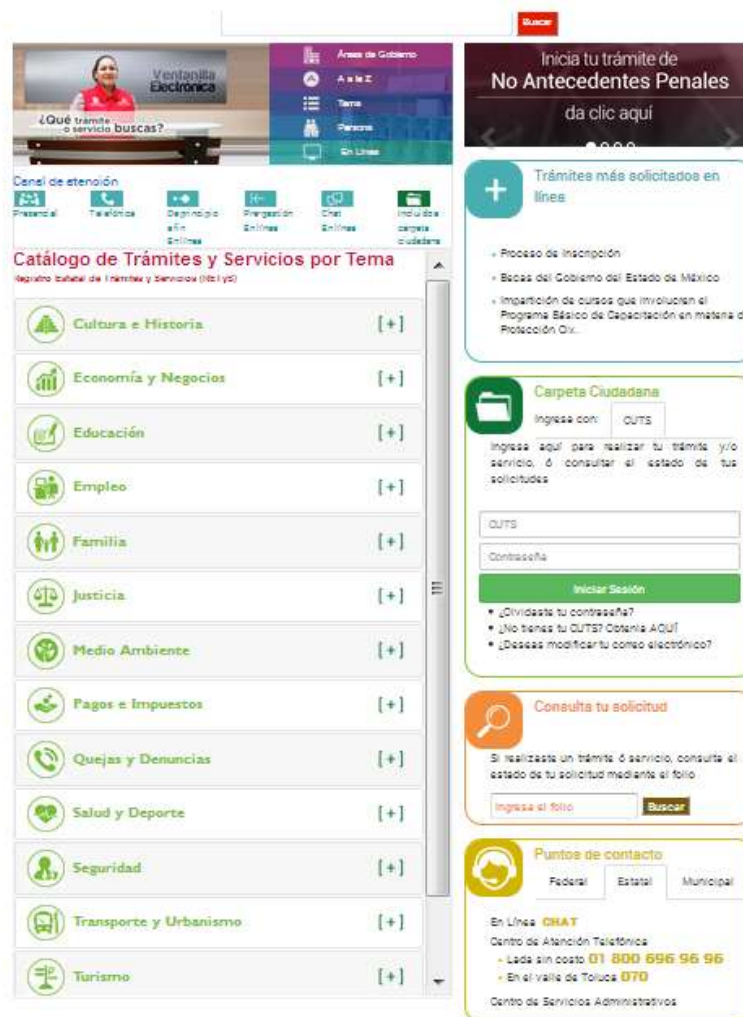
Buscar

Ventanilla Electrónica

¿Qué trámite o servicio buscas?

Áreas de Gobierno
A a la Z
Tema
Persona
En Línea

Inicia tu trámite de
No Antecedentes Penales
da clic aquí

Canal de atención
Presencial
Telefónica
Depende de ti en línea
Pregestión En línea
Chat En línea
Incluido a carpeta ciudadana

Catálogo de Trámites y Servicios por Tema
Registro Estatal de Trámites y Servicios (RETyS)

Cultura e Historia [+]
Economía y Negocios [+]
Educación [+]
Empleo [+]
Familia [+]
Justicia [+]
Medio Ambiente [+]
Pagos e Impuestos [+]
Quejas y Denuncias [+]
Salud y Deporte [+]
Seguridad [+]
Transporte y Urbanismo [+]
Turismo [+]

Trámites más solicitados en línea

- Proceso de Inscripción
- Becas del Gobierno del Estado de México
- Impartición de cursos que involucren el Programa Básico de Capacitación en materia de Protección Civ...

Carpeta Ciudadana
Ingresa con: CUTS
Ingresa aquí para realizar tu trámite y/o servicio, ó consultar el estado de tus solicitudes

CUTS
Contraseña
Iniciar Sesión
• ¿Olvidaste tu contraseña?
• ¿No tienes tu CUTS? Obtenla AQUÍ
• ¿Deseas modificar tu correo electrónico?

Consulta tu solicitud
Si realizaste un trámite ó servicio, consulta el estado de tu solicitud mediante el folio
Ingresa el folio
Buscar

Puntos de contacto
Federal Estatal Municipal
En Línea CHAT
Centro de Atención Telefónica
- Lada sin costo 01 800 696 96 96
- En el valle de Toluca 070
Centro de Servicios Administrativos